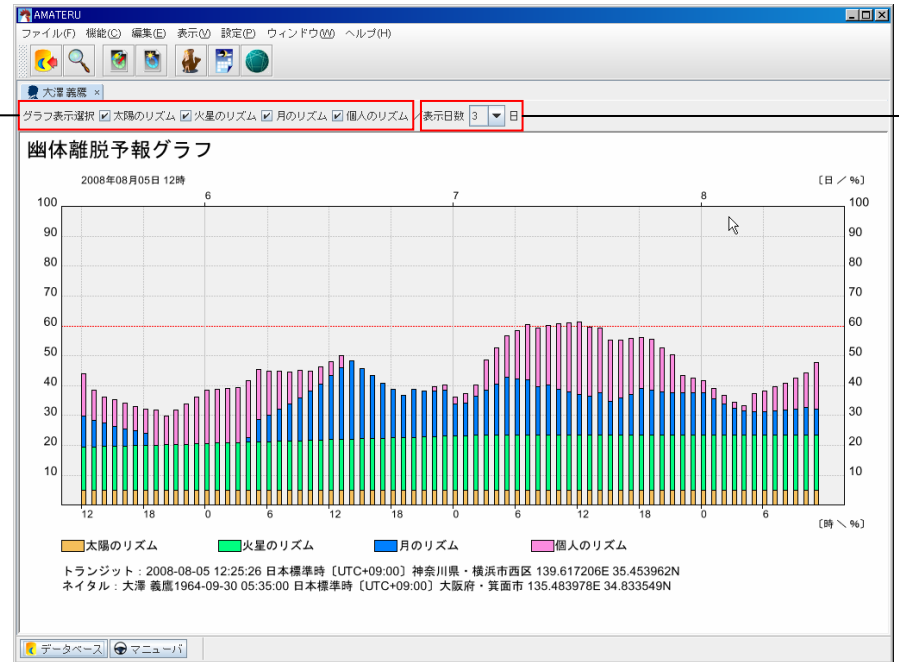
AMATERU

ファイル(F) 機能(C) 編集(E) 表示(V) 設定(P) ウィンドウ(W) ヘルプ(H)

大澤 義鷹 ×

グラフ表示選択 ☑ 太陽のリズム ☑ 火星のリズム ☑ 月のリズム ☑ 個人のリズム 表示日数 3 日

幽体離脱予報グラフ

2008年08月05日 12時

〔日 ／ %〕

6 7 8

100 90 80 70 60 50 40 30 20 10

12 18 0 6 12 18 0 6 12 18 0 6

〔時 ＼ %〕

太陽のリズム 火星のリズム 月のリズム 個人のリズム

トランジット：2008-08-05 12:25:26 日本標準時〔UTC+09:00〕神奈川県・横浜市西区 139.617206E 35.453962N
ネイタル：大澤 義鷹1964-09-30 05:35:00 日本標準時〔UTC+09:00〕大阪府・箕面市 135.483978E 34.833549N

データベース マニューバ